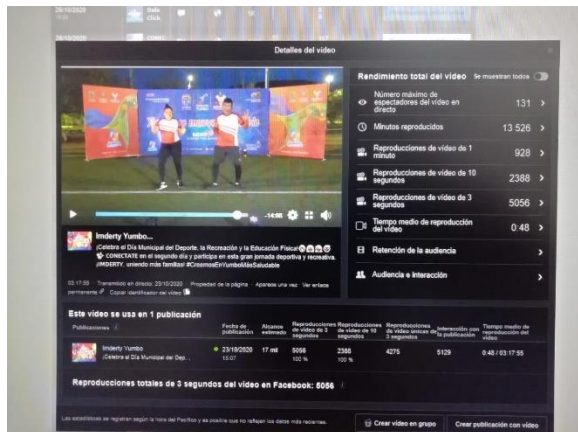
Detalles del video

-14:00

Imderty Yumbo...
¡Celebra el Día Municipal del Deporte, la Recreación y la Educación Física!
CONECTATE en el segundo día y participa en esta gran jornada deportiva y recreativa. ¡IMDERTY, uniendo más familias! #CreamosEnYumboMásSaludable

03:17:55 · Transmitido en directo: 23/10/2020 · Propiedad de la página · Aparece una vez · Ver enlace permanente · Copiar identificador del video

Rendimiento total del video Se muestran todos

| | |
|---|---|
| Número máximo de espectadores del video en directo | 131 |
| Minutos reproducidos | 13 526 |
| Reproducciones de video de 1 minuto | 928 |
| Reproducciones de video de 10 segundos | 2388 |
| Reproducciones de video de 3 segundos | 5056 |
| Tiempo medio de reproducción del video | 0:48 |
| Retención de la audiencia | |
| Audiencia e interacción | |

Este video se usa en 1 publicación

| Publicaciones | Fecha de publicación | Alcance estimado | Reproducciones de video de 3 segundos | Reproducciones de video de 10 segundos | Reproducciones de video únicas de 3 segundos | Interacción con la publicación | Tiempo medio de reproducción del video |
|---|---|---|---|---|---|---|---|
| Imderty Yumbo ¡Celebra el Día Municipal del Dep... | 23/10/2020 15:07 | 17 mil | 5056 100 % | 2388 100 % | 4275 | 5129 | 0:48 / 03:17:55 |

Reproducciones totales de 3 segundos del video en Facebook: 5056

Las estadísticas se registran según la hora del Pacífico y es posible que no reflejen los datos más recientes.

Crear video en grupo

Crear publicación con video